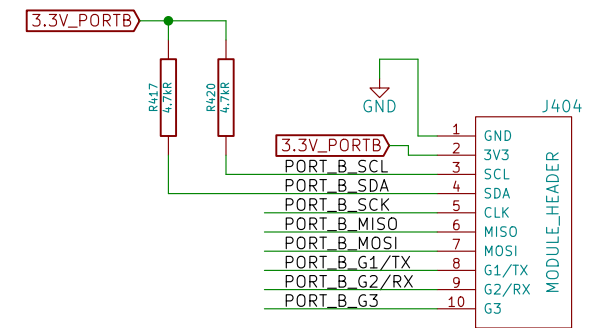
3.3V_PORTB

R417
4.7kR

R420
4.7kR

GND

J404

3.3V_PORTB

PORT_B_SCL
PORT_B_SDA
PORT_B_SCK
PORT_B_MISO
PORT_B_MOSI
PORT_B_G1/TX
PORT_B_G2/RX
PORT_B_G3

1 GND
2 3V3
3 SCL
4 SDA
5 CLK
6 MISO
7 MOSI
8 G1/TX
9 G2/RX
10 G3

MODULE_HEADER